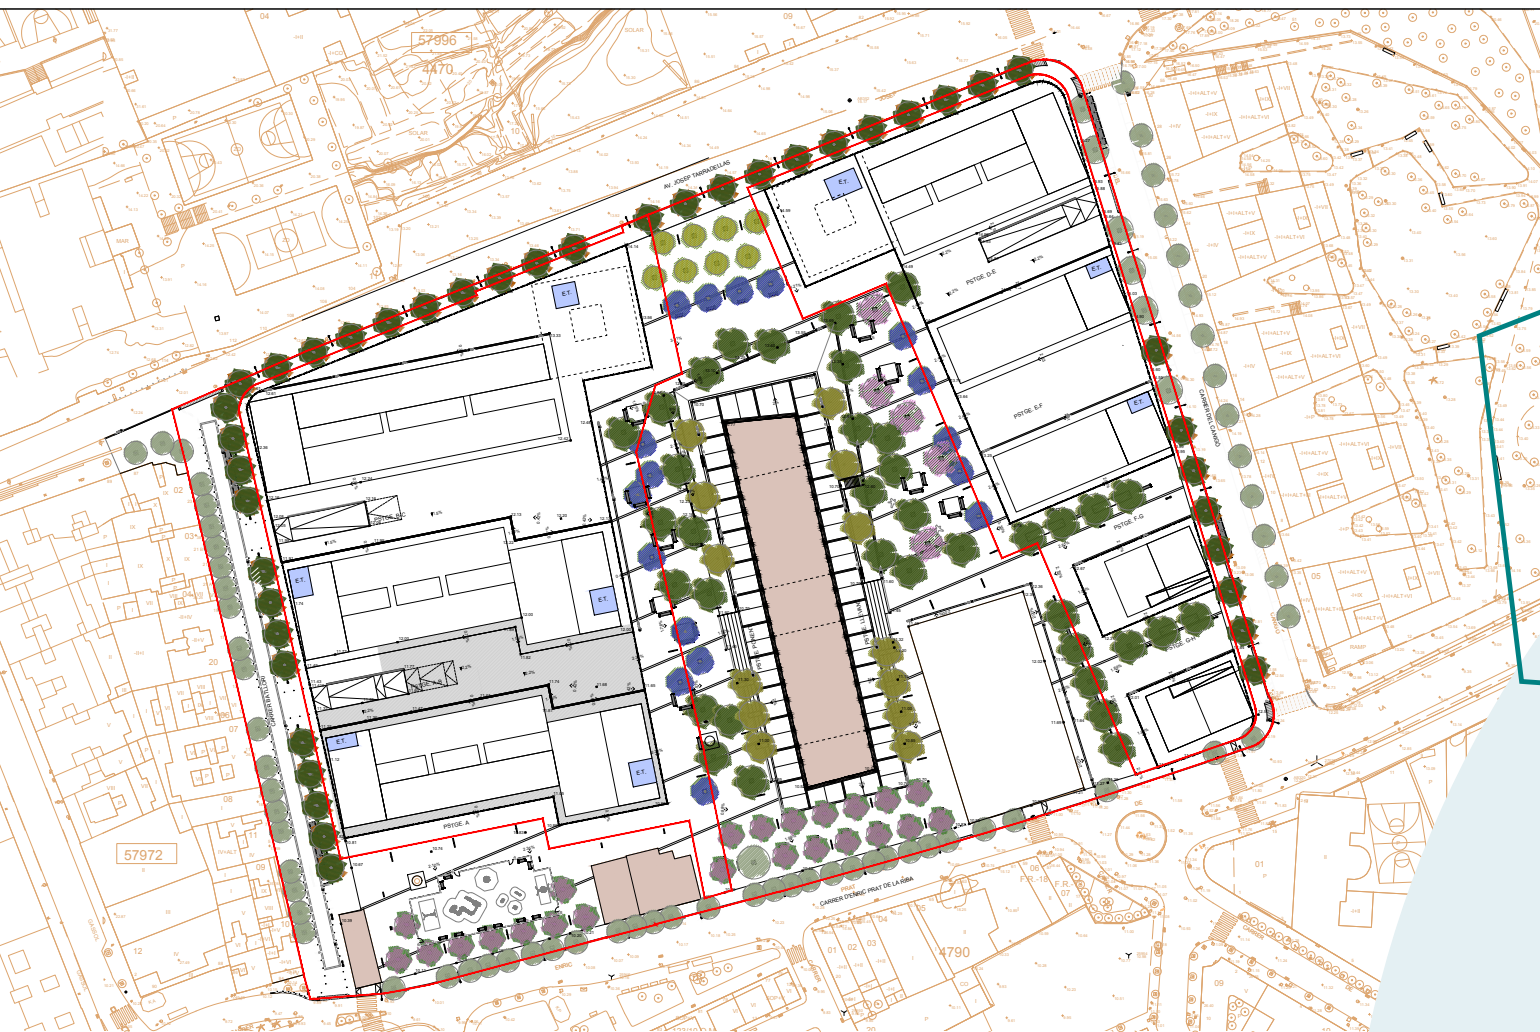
04
57996
4470
09
SOLAR
10
AV. JOSEP TARRADELLAS
E.T.
E.T.
PSTGE. D-E
E.T.
PSTGE. E-F
E.T.
PSTGE. F-G
PSTGE. G-H
CARRER DEL CANIGÓ
PSTGE. B-C
E.T.
E.T.
E.T.
E.T.
PSTGE. A
02
03
20
07
08
11
09
12
57972
CARRER D'ENRIC PRAT DE LA RIBA
ENRIC
04
01
02
03
4790
05
06
01
09
RAMP